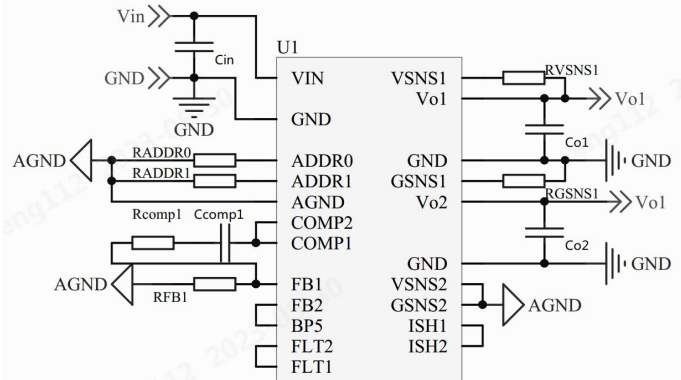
Vin
GND
Cin
GND
U1
VIN
GND
VSNS1
Vo1
RVSNS1
Vo1
Co1
AGND
RADDR0
RADDR1
ADDR0
ADDR1
AGND
GND
GSNS1
GND
RGSNS1
Vo2
Vo1
Rcomp1
Ccomp1
COMP2
COMP1
Co2
GND
GND
AGND
RFB1
FB1
FB2
BP5
FLT2
FLT1
VSNS2
GSNS2
ISH1
ISH2
AGND